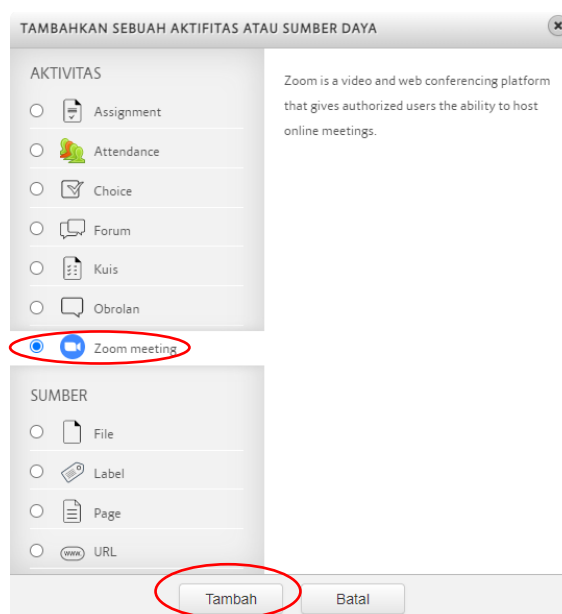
TAMBAHKAN SEBUAH AKTIFITAS ATAU SUMBER DAYA

AKTIVITAS

Assignment

Attendance

Choice

Forum

Kuis

Obrolan

Zoom meeting

SUMBER

File

Label

Page

URL

Zoom is a video and web conferencing platform that gives authorized users the ability to host online meetings.

Tambah

Batal